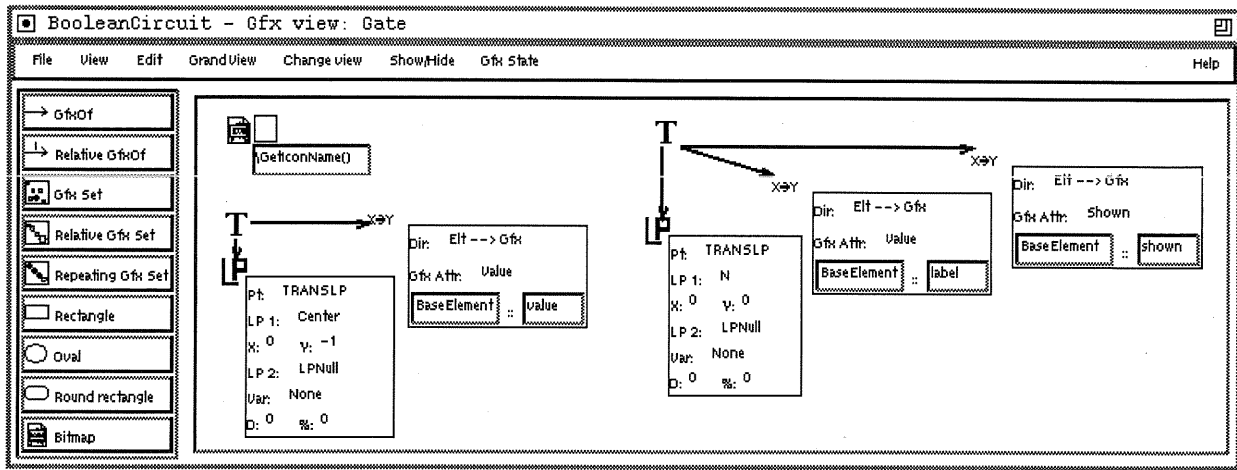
BooleanCircuit - Gfx view: Gate

File View Edit GrandView Change view Show/Hide Gfx State Help

GfxOf
Relative GfxOf
Gfx Set
Relative Gfx Set
Repeating Gfx Set
Rectangle
Oval
Round rectangle
Bitmap

\GetIconName()

T
X→Y
Pt: TRANSLP
LP 1: Center
X: 0 Y: -1
LP 2: LPNull
Var: None
D: 0 %: 0

Dir: Elt --> Gfx
Gfx Attr: Value
BaseElement :: value

T
X→Y
X→Y
Pt: TRANSLP
LP 1: N
X: 0 Y: 0
LP 2: LPNull
Var: None
D: 0 %: 0

Dir: Elt --> Gfx
Gfx Attr: Value
BaseElement :: label

Dir: Elt --> Gfx
Gfx Attr: Shown
BaseElement :: shown